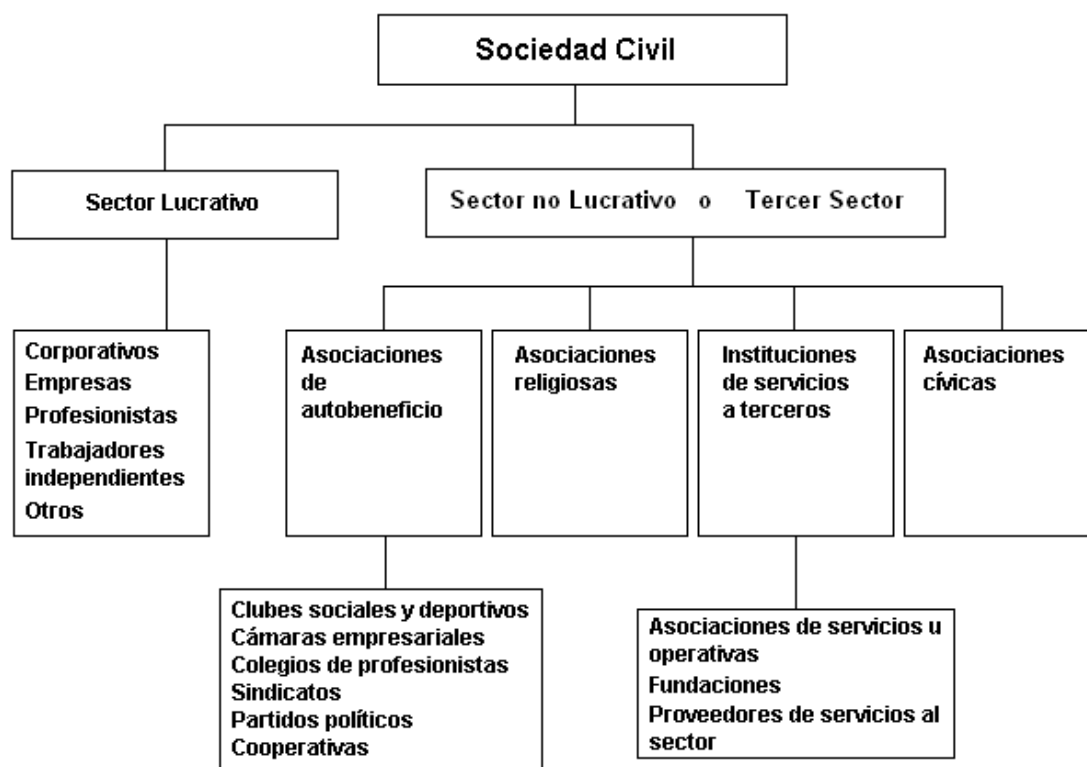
Sociedad Civil

Sector Lucrativo

Sector no Lucrativo o Tercer Sector

Corporativos
Empresas
Profesionistas
Trabajadores independientes
Otros

Asociaciones de autobeneficio

Asociaciones religiosas

Instituciones de servicios a terceros

Asociaciones cívicas

Clubes sociales y deportivos
Cámaras empresariales
Colegios de profesionistas
Sindicatos
Partidos políticos
Cooperativas

Asociaciones de servicios u operativas
Fundaciones
Proveedores de servicios al sector